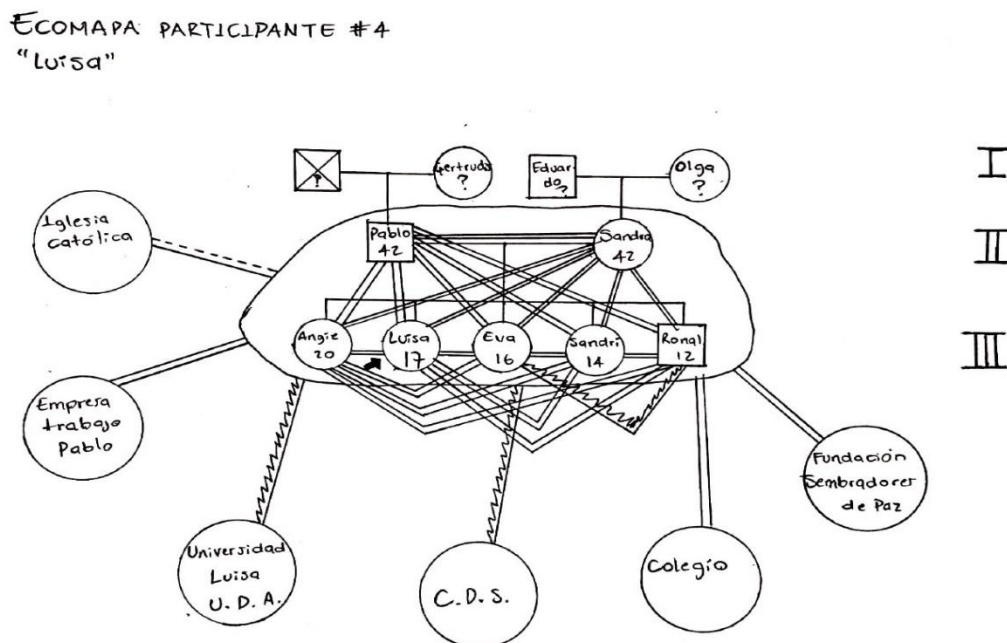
ECOMAPA PARTICIPANTE #4
"Luisa"

?
Gertrudis
?
Eduardo
?
Olga
?

I
II
III

Iglesia católica
Pablo
42
Sandra
42

Angie
20
Luisa
17
Eva
16
Sandri
14
Ronal
12

Empresa trabajo Pablo

Fundación Sembradores de Paz

Universidad Luisa U. D. A.

C. D. S.

Colegio